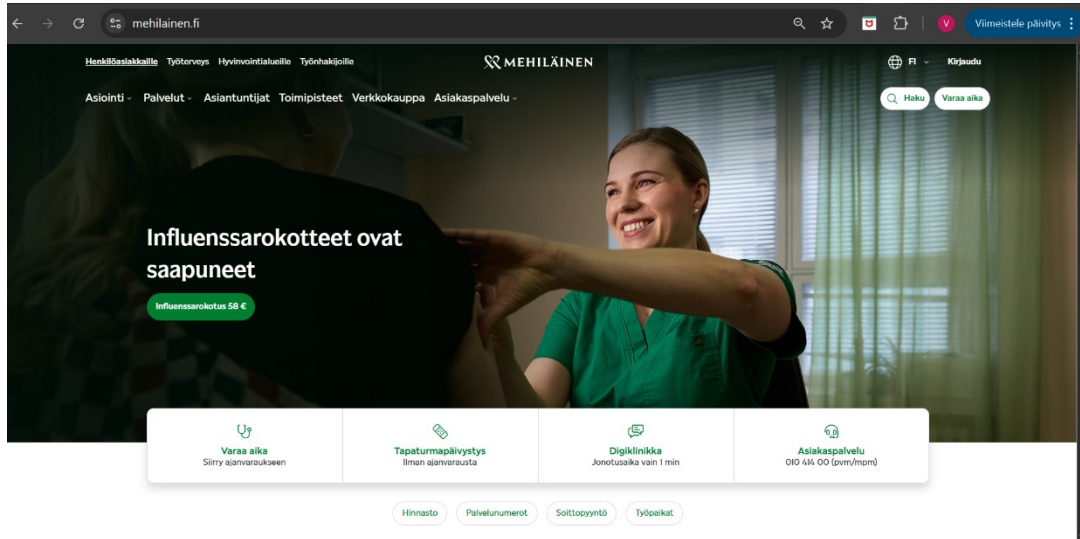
mehilainen.fi

V Viimeistele päivitys

Henkilöasiakkaille Työterveys Hyvinvointialueille Työnhakijoille

MEHILÄINEN

FI Kirjaudu

Asiointi Palvelut Asiantuntijat Toimipisteet Verkkokauppa Asiakaspalvelu

Haku Varaa aika

Influenssarokotteet ovat saapuneet

Influenssarokotus 58 €

Varaa aika
Siirry ajanvaraukseen

Tapaturmapäivystys
Ilman ajanvarausta

Digiklinikka
Jonotusaika vain 1 min

Asiakaspalvelu
010 414 00 (pvm/mpm)

Hinnasto Palvelunumerot Soittopyyntö Työpaikat